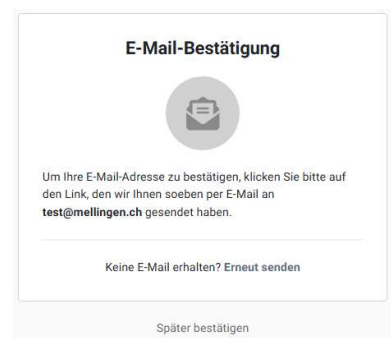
E-Mail-Bestätigung

Um Ihre E-Mail-Adresse zu bestätigen, klicken Sie bitte auf den Link, den wir Ihnen soeben per E-Mail an **test@mellingen.ch** gesendet haben.

Keine E-Mail erhalten? **Erneut senden**

Später bestätigen